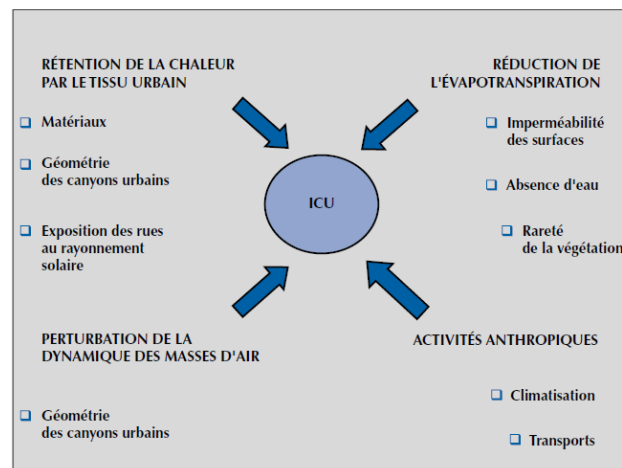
RÉTENTION DE LA CHALEUR PAR LE TISSU URBAIN

❑ Matériaux

❑ Géométrie des canyons urbains

❑ Exposition des rues au rayonnement solaire

RÉDUCTION DE L'ÉVAPOTRANSPIRATION

❑ Imperméabilité des surfaces

❑ Absence d'eau

❑ Rareté de la végétation

ICU

PERTURBATION DE LA DYNAMIQUE DES MASSES D'AIR

❑ Géométrie des canyons urbains

ACTIVITÉS ANTHROPIQUES

❑ Climatisation

❑ Transports